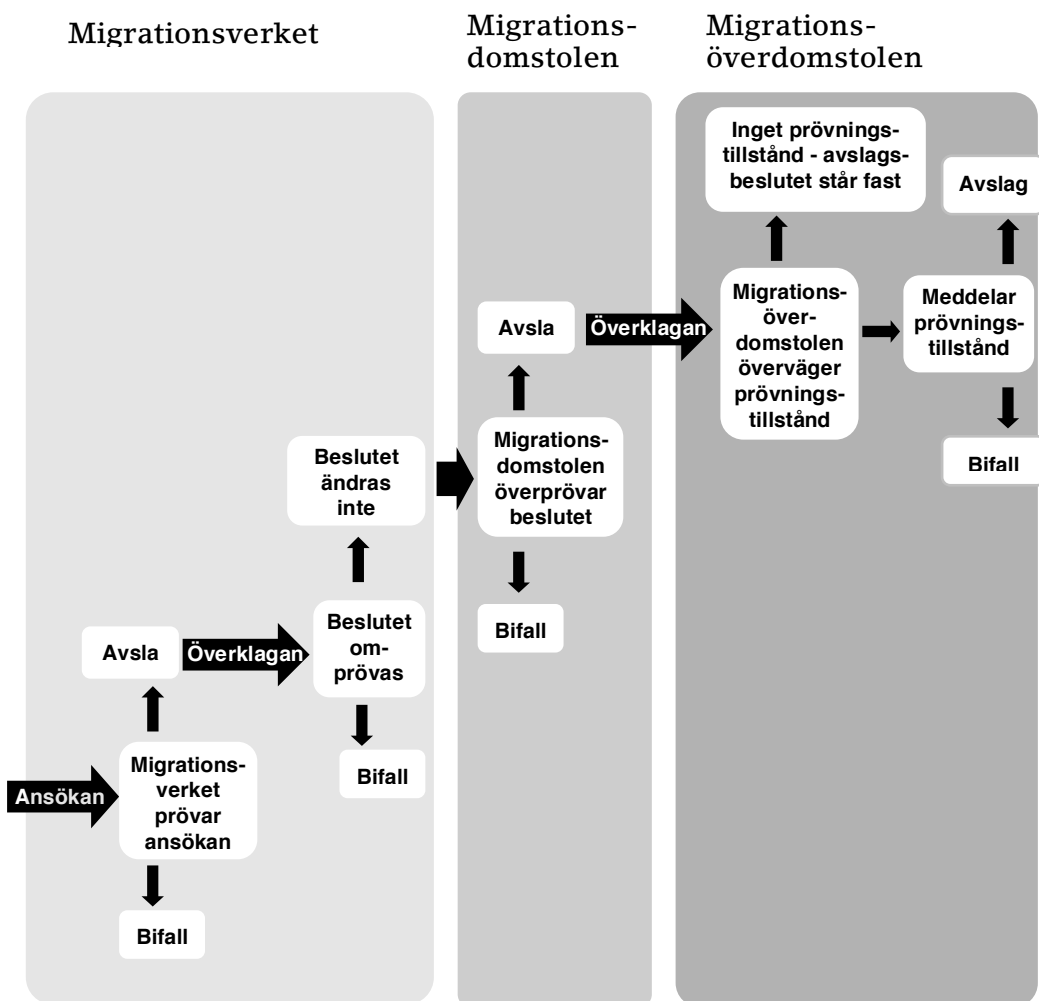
Migrationsverket

Migrationsdomstolen

Migrationsöverdomstolen

Inget prövningstillstånd - avslagsbeslutet står fast

Avslag

Avsla

Överklagan

Migrationsöverdomstolen överväger prövningstillstånd

Meddelar prövningstillstånd

Bifall

Beslutet ändras inte

Migrationsdomstolen överprövar beslutet

Bifall

Avsla

Överklagan

Beslutet omprövas

Bifall

Ansökan

Migrationsverket prövar ansökan

Bifall